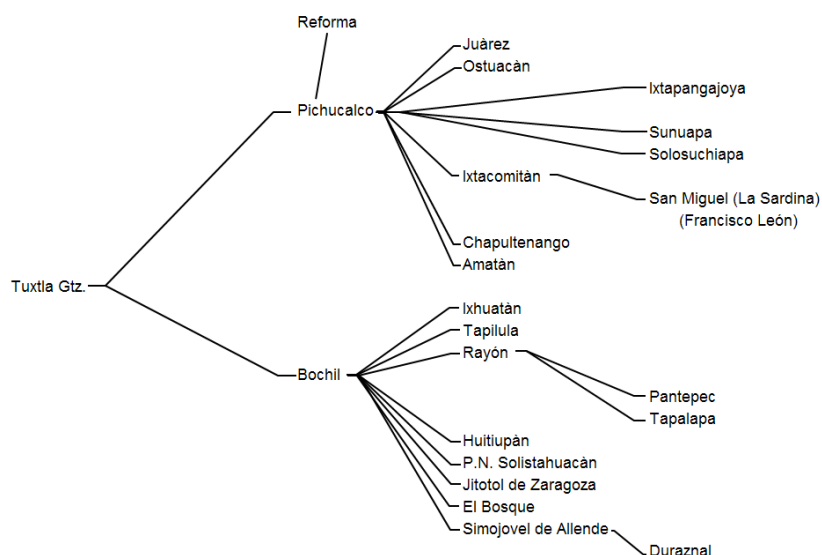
Reforma
Juàrez
Ostuacàn
Ixtapangajoya
Pichucalco
Sunuapa
Solosuchiapa
Ixtacomitàn
San Miguel (La Sardina)
(Francisco León)
Chapultenango
Amatàn
Tuxtla Gtz.
Ixhuatàn
Tapilula
Rayón
Bochil
Pantepec
Tapalapa
Huitiupàn
P.N. Solistahuacàn
Jitotol de Zaragoza
El Bosque
Simojovel de Allende
Duraznal